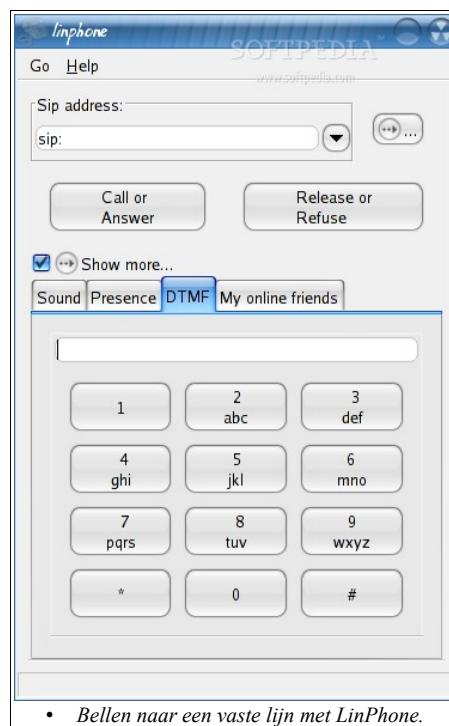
linphone

SOFTPEDIA
www.softpedia.com

Go Help

Sip address:

sip:

...

Call or Answer

Release or Refuse

Show more...

Sound Presence DTMF My online friends

1
2 abc
3 def
4 ghi
5 jkl
6 mno
7 pqrs
8 tuv
9 wxyz
*
0
#

• Bellen naar een vaste lijn met LinPhone.